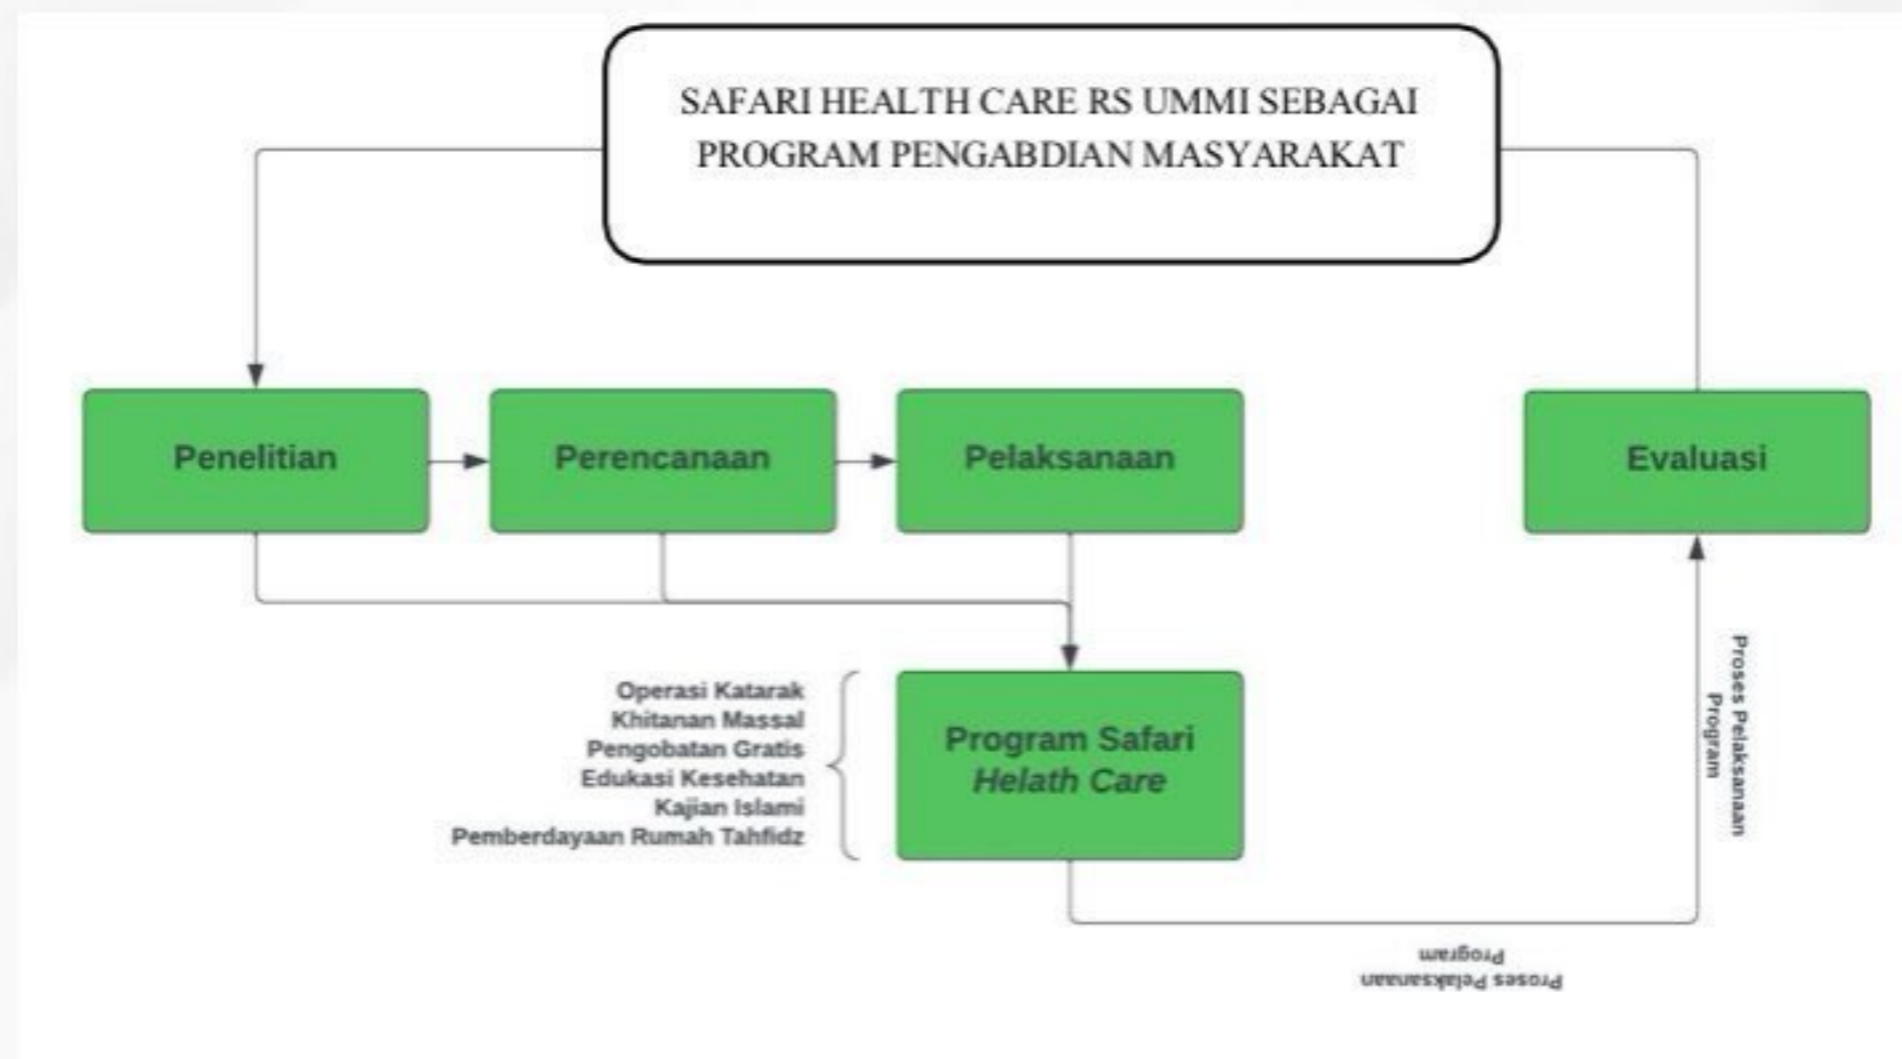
SAFARI HEALTH CARE RS UMMI SEBAGAI PROGRAM PENGABDIAN MASYARAKAT

Penelitian

Perencanaan

Pelaksanaan

Evaluasi

Operasi Katarak
Khitanan Massal
Pengobatan Gratis
Edukasi Kesehatan
Kajian Islami
Pemberdayaan Rumah Tahfidz

Program Safari *Helath Care*

Proses Pelaksanaan Program

Proses Pelaksanaan Program